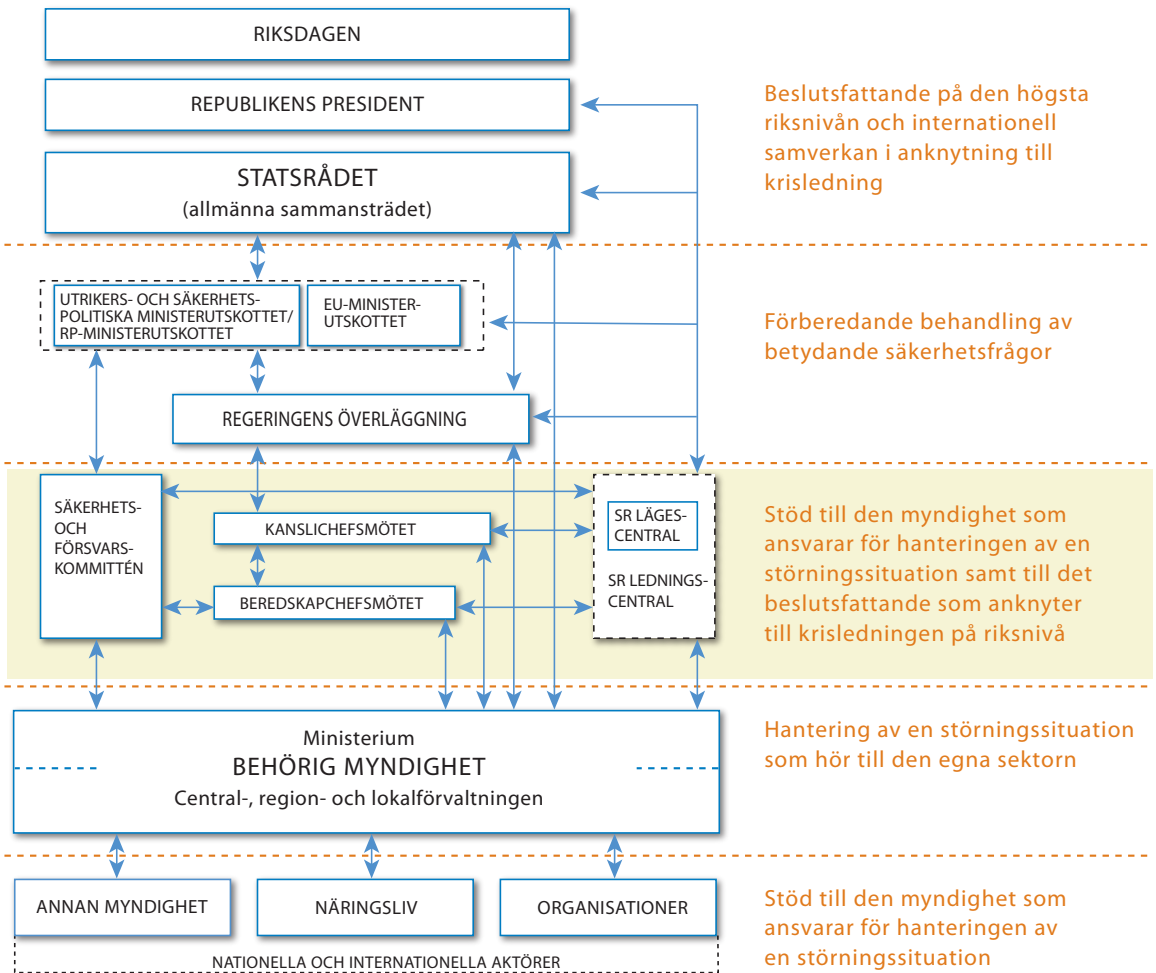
RIKSDAGEN

REPUBLIKENS PRESIDENT

STATSRÅDET
(allmänna sammanträdet)

Beslutsfattande på den högsta riksnivån och internationell samverkan i anknytning till krisledning

UTRIKERS- OCH SÄKERHETSPOLITISKA MINISTERUTSKOTTET/ RP-MINISTERUTSKOTTET

EU-MINISTERUTSKOTTET

Förberedande behandling av betydande säkerhetsfrågor

REGERINGENS ÖVERLÄGGNING

SÄKERHETSOCH FÖRSVARSKOMMITTÉN

KANSLICHEFSMÖTET

BEREDSKAPCHEFSMÖTET

SR LÄGESCENTRAL

SR LEDNINGSCENTRAL

Stöd till den myndighet som ansvarar för hanteringen av en störningssituation samt till det beslutsfattande som anknyter till krisledningen på riksnivå

Ministerium
BEHÖRIG MYNDIGHET
Central-, region- och lokalförvaltningen

Hantering av en störningssituation som hör till den egna sektorn

ANNAN MYNDIGHET

NÄRINGSLIV

ORGANISATIONER

NATIONELLA OCH INTERNATIONELLA AKTÖRER

Stöd till den myndighet som ansvarar för hanteringen av en störningssituation